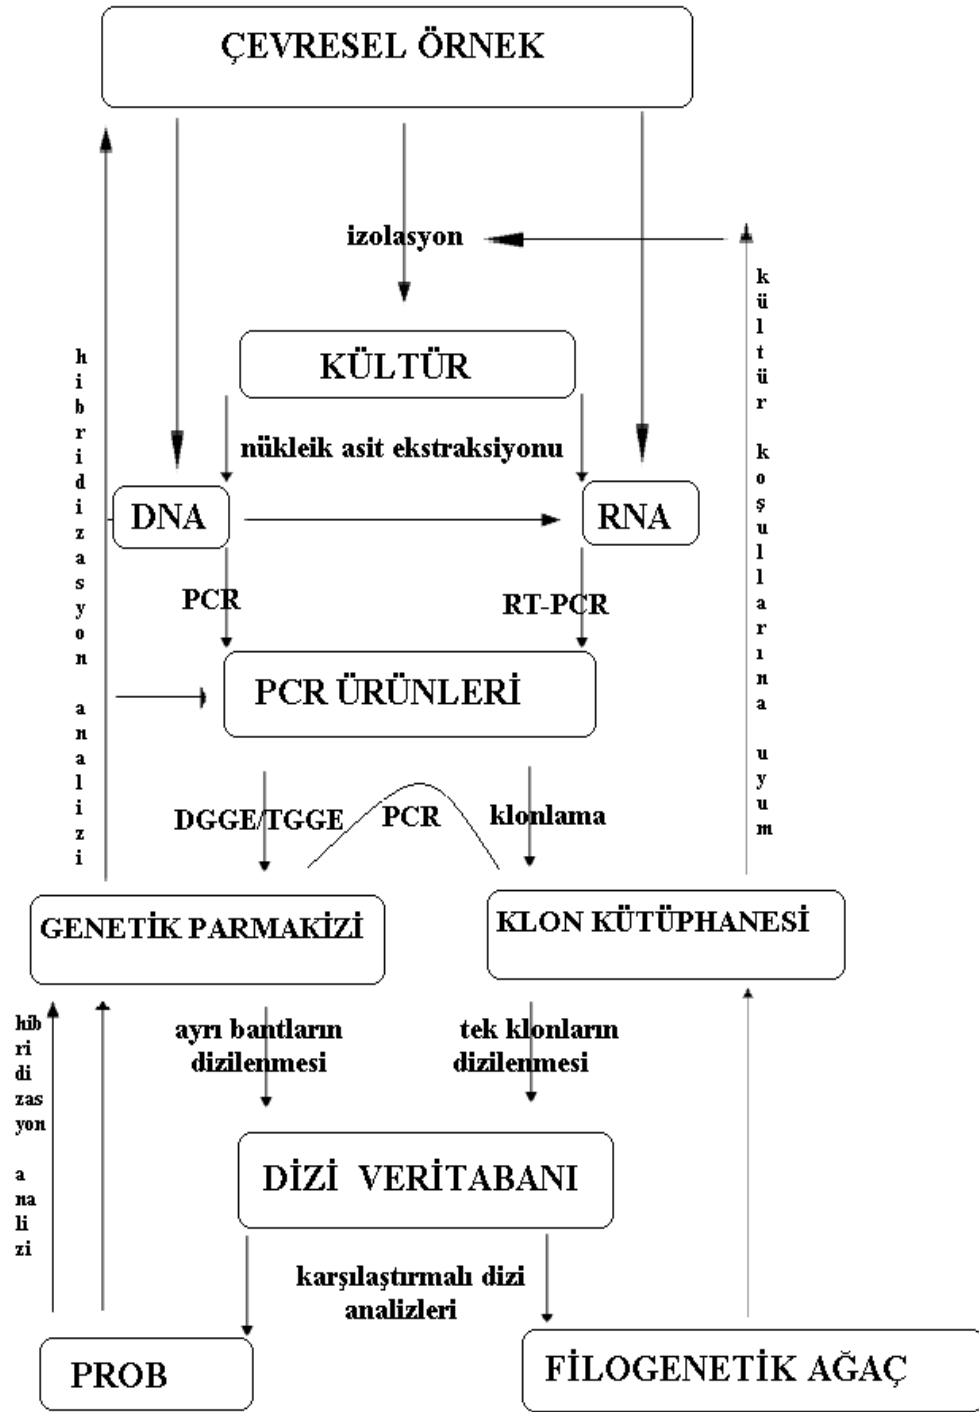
ÇEVRESEL ÖRNEK

izolasyon

kültür koşullarına uyum

hibridizasyon analizi

KÜLTÜR

nükleik asit ekstraksiyonu

DNA

RNA

PCR

RT-PCR

PCR ÜRÜNLERİ

DGGE/TGGE

PCR

klonlama

GENETİK PARMAKİZİ

KLON KÜTÜPHANESİ

hibridizasyon analizi

ayrı bantların dizilenmesi

tek klonların dizilenmesi

DİZİ VERİTABANI

karşılaştırmalı dizi analizleri

PROB

FİLOGENETİK AĞAÇ